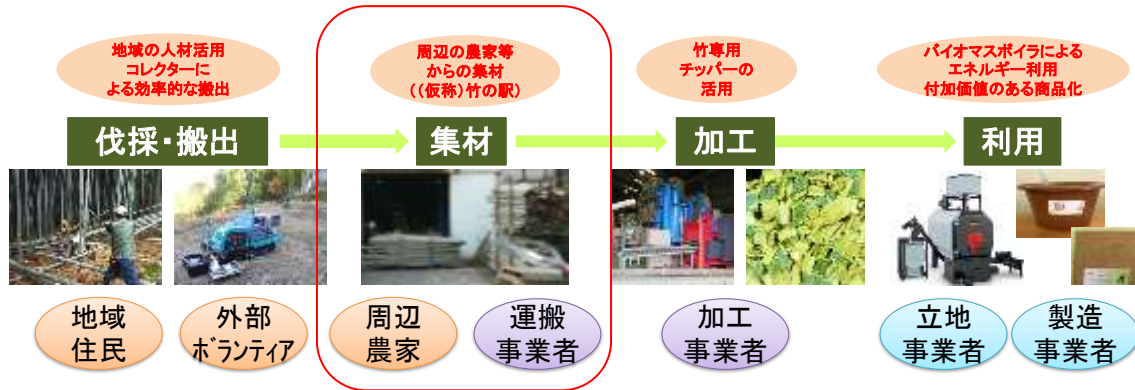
地域の人材活用
コレクターに
よる効率的な搬出

周辺の農家等
からの集材
（(仮称)竹の駅）

竹専用
チッパーの
活用

バイオマスボイラによる
エネルギー利用
付加価値のある商品化

伐採・搬出

集材

加工

利用

地域
住民

外部
ボランティア

周辺
農家

運搬
事業者

加工
事業者

立地
事業者

製造
事業者